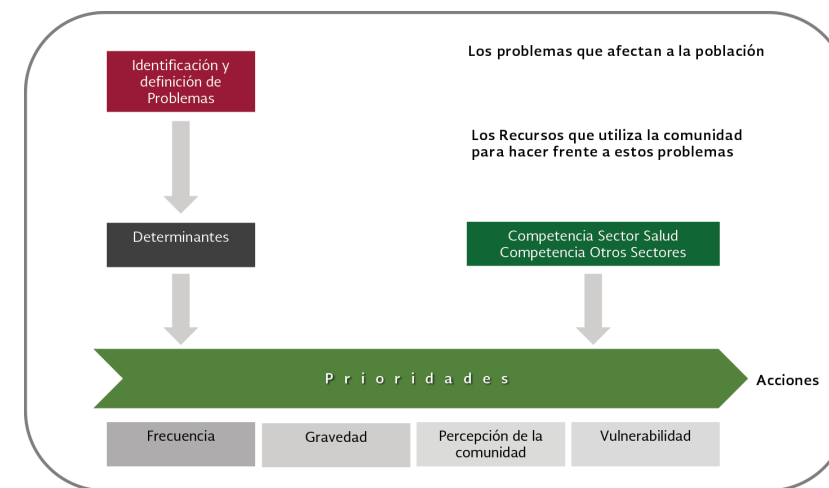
Identificación y definición de Problemas

Los problemas que afectan a la población

Los Recursos que utiliza la comunidad para hacer frente a estos problemas

Determinantes

Competencia Sector Salud
Competencia Otros Sectores

P r i o r i d a d e s

Acciones

Frecuencia

Gravedad

Percepción de la comunidad

Vulnerabilidad